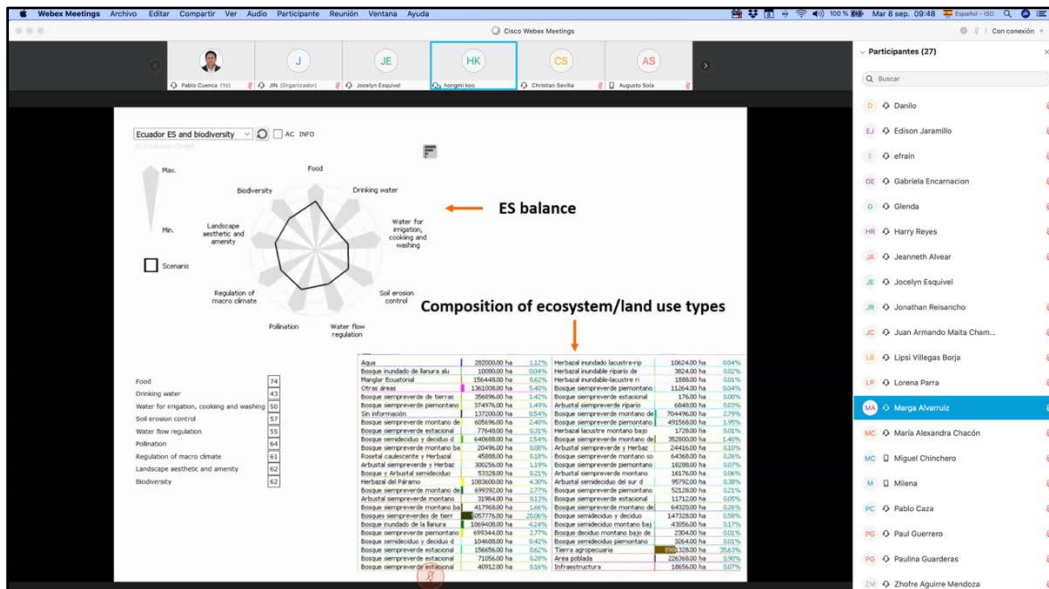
Webex Meetings Archivo Editar Compartir Ver Audio Participante Reunión Ventana Ayuda

100 % Mar 8 sep. 09:48 Español - ISO

Cisco Webex Meetings

Con conexión

Pablo Cuenca (Yo) JIN (Organizador) Jocelyn Esquivel hongmi koo Christian Sevilla Augusto Sola

J JE HK CS AS

Participantes (27)

Buscar

Danilo
Edison Jaramillo
efrain
Gabriela Encarnacion
Glenda
Harry Reyes
Jeanneth Alvear
Jocelyn Esquivel
Jonathan Reisancho
Juan Armando Maita Cham...
Lipsi Villegas Borja
Lorena Parra
Marga Alvarruiz
María Alexandra Chacón
Miguel Chinchero
Milena
Pablo Caza
Paul Guerrero
Paulina Guarderas
Zhofre Aguirre Mendoza

Ecuador ES and biodiversity AC INFO

Max.

Min.

Scenario

Food
Drinking water
Water for irrigation, cooking and washing
Soil erosion control
Water flow regulation
Pollination
Regulation of macro climate
Landscape aesthetic and amenity
Biodiversity

ES balance

Composition of ecosystem/land use types

| Food | 74 |
|---|---|
| Drinking water | 43 |
| Water for irrigation, cooking and washing | 50 |
| Soil erosion control | 57 |
| Water flow regulation | 55 |
| Pollination | 64 |
| Regulation of macro climate | 61 |
| Landscape aesthetic and amenity | 62 |
| Biodiversity | 62 |

| Agua | 282000.00 ha | 1.12% | Herbazal inundado lacustre-rip | 10624.00 ha | 0.04% |
|---|---|---|---|---|---|
| Bosque inundable de llanura alu | 10080.00 ha | 0.04% | Herbazal inundable ripario de | 3824.00 ha | 0.02% |
| Manglar Ecuatorial | 156448.00 ha | 0.62% | Herbazal inundable-lacustre ri | 1888.00 ha | 0.01% |
| Otras áreas | 1361008.00 ha | 5.40% | Bosque siempreverde piemontano | 11264.00 ha | 0.04% |
| Bosque siempreverde de tierras | 356696.00 ha | 1.42% | Bosque siempreverde estacional | 176.00 ha | 0.00% |
| Bosque siempreverde piemontano | 374976.00 ha | 1.49% | Arbustal siempreverde ripario | 6848.00 ha | 0.03% |
| Sin información | 137200.00 ha | 0.54% | Bosque siempreverde montano de | 704496.00 ha | 2.79% |
| Bosque siempreverde montano de | 605696.00 ha | 2.40% | Bosque siempreverde montano de | 491568.00 ha | 1.95% |
| Bosque siempreverde estacional | 77648.00 ha | 0.31% | Herbazal lacustre montano bajo | 1728.00 ha | 0.01% |
| Bosque semideciduo y deciduo d | 640688.00 ha | 2.54% | Bosque siempreverde montano de | 352800.00 ha | 1.40% |
| Bosque siempreverde montano ba | 20496.00 ha | 0.08% | Arbustal siempreverde y Herbaz | 24416.00 ha | 0.10% |
| Rosetal caulescente y Herbazal | 45888.00 ha | 0.18% | Bosque siempreverde montano so | 64368.00 ha | 0.26% |
| Arbustal siempreverde y Herbaz | 300256.00 ha | 1.19% | Bosque siempreverde piemontano | 18288.00 ha | 0.07% |
| Bosque y Arbustal semideciduo | 53328.00 ha | 0.21% | Arbustal semideciduo montano | 16176.00 ha | 0.06% |
| Herbazal del Páramo | 1083600.00 ha | 4.30% | Arbustal semideciduo del sur d | 95792.00 ha | 0.38% |
| Bosque siempreverde montano de | 699392.00 ha | 2.77% | Bosque siempreverde piemontano | 52128.00 ha | 0.21% |
| Arbustal siempreverde montano | 31904.00 ha | 0.13% | Bosque siempreverde estacional | 11712.00 ha | 0.05% |
| Bosque siempreverde montano ba | 417968.00 ha | 1.66% | Bosque siempreverde montano de | 64320.00 ha | 0.26% |
| Bosques siempreverdes de tierr | 5057776.00 ha | 20.06% | Bosque semideciduo y deciduo | 147328.00 ha | 0.58% |
| Bosque inundado de la llanura | 1069408.00 ha | 4.24% | Bosque semideciduo montano baj | 43056.00 ha | 0.17% |
| Bosque siempreverde piemontano | 699344.00 ha | 2.77% | Bosque deciduo montano bajo de | 2304.00 ha | 0.01% |
| Bosque semideciduo y deciduo d | 104608.00 ha | 0.42% | Bosque semideciduo piemontano | 3264.00 ha | 0.01% |
| Bosque siempreverde estacional | 156656.00 ha | 0.62% | Tierra agropecuaria | 8961328.00 ha | 35.53% |
| Bosque siempreverde estacional | 71056.00 ha | 0.28% | Area poblada | 226368.00 ha | 0.90% |
| Bosque siempreverde estacional | 40912.00 ha | 0.16% | Infraestructura | 18656.00 ha | 0.07% |